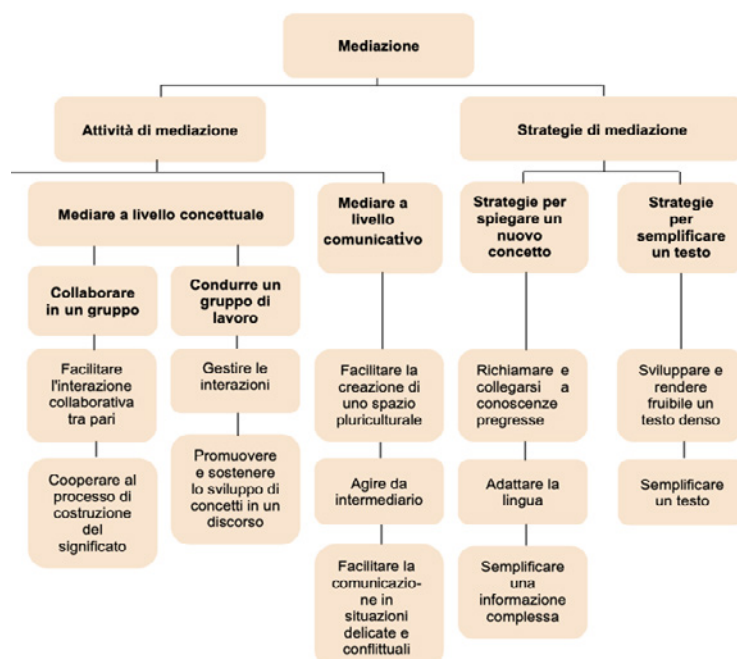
Mediazione

Attività di mediazione

Strategie di mediazione

Mediare a livello concettuale

Mediare a livello comunicativo

Strategie per spiegare un nuovo concetto

Strategie per semplificare un testo

Collaborare in un gruppo

Condurre un gruppo di lavoro

Facilitare l'interazione collaborativa tra pari

Cooperare al processo di costruzione del significato

Gestire le interazioni

Promuovere e sostenere lo sviluppo di concetti in un discorso

Facilitare la creazione di uno spazio pluriculturale

Agire da intermediario

Facilitare la comunicazione in situazioni delicate e conflittuali

Richiamare e collegarsi a conoscenze pregresse

Adattare la lingua

Semplificare una informazione complessa

Sviluppare e rendere fruibile un testo denso

Semplificare un testo